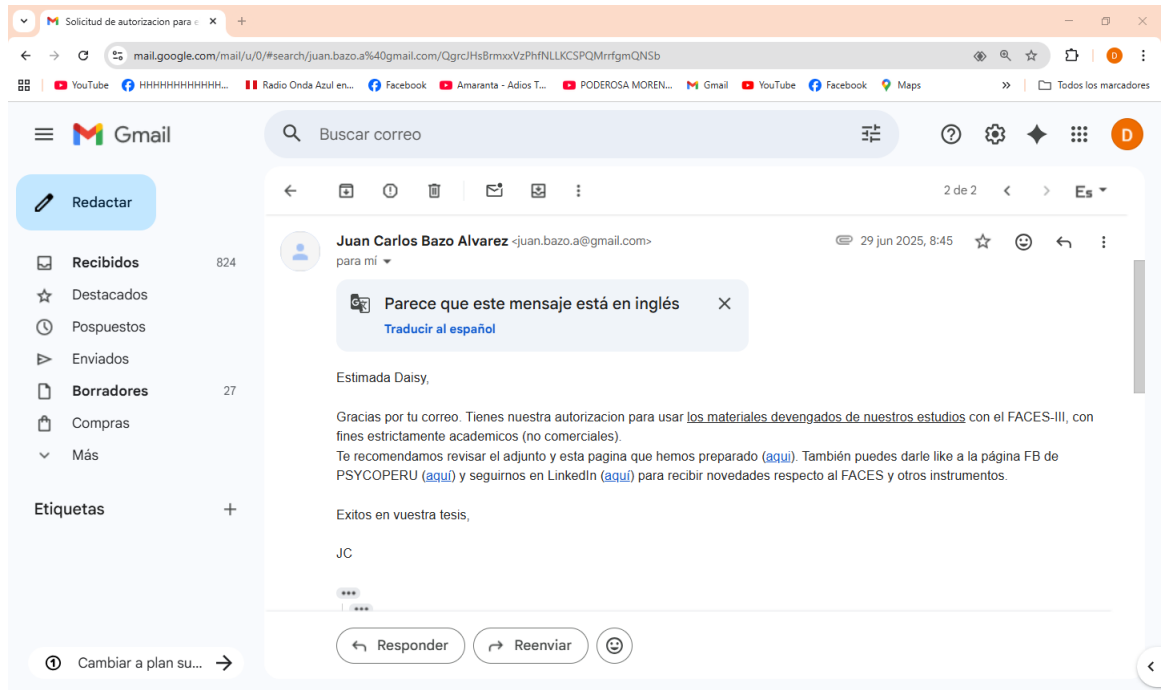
Solicitud de autorizacion para e ×

mail.google.com/mail/u/0/#search/juan.bazo.a%40gmail.com/QgrcJHsBrmxxVzPhfNLLKCSPQMrrfgmQNSb

YouTube HHHHHHHHHHHH... Radio Onda Azul en... Facebook Amaranta - Adios T... PODEROSA MOREN... Gmail YouTube Facebook Maps Todos los marcadores

Gmail

Buscar correo

Redactar

Recibidos 824
Destacados
Pospuestos
Enviados
Borradores 27
Compras
Más

Etiquetas

Cambiar a plan su...

2 de 2

Juan Carlos Bazo Alvarez <juan.bazo.a@gmail.com>
para mí

29 jun 2025, 8:45

Parece que este mensaje está en inglés
Traducir al español

Estimada Daisy,

Gracias por tu correo. Tienes nuestra autorizacion para usar los materiales devengados de nuestros estudios con el FACES-III, con fines estrictamente academicos (no comerciales).
Te recomendamos revisar el adjunto y esta pagina que hemos preparado (aqui). También puedes darle like a la página FB de PSYCOPERU (aquí) y seguirnos en LinkedIn (aquí) para recibir novedades respecto al FACES y otros instrumentos.

Exitos en vuestra tesis,

JC

Responder
Reenviar